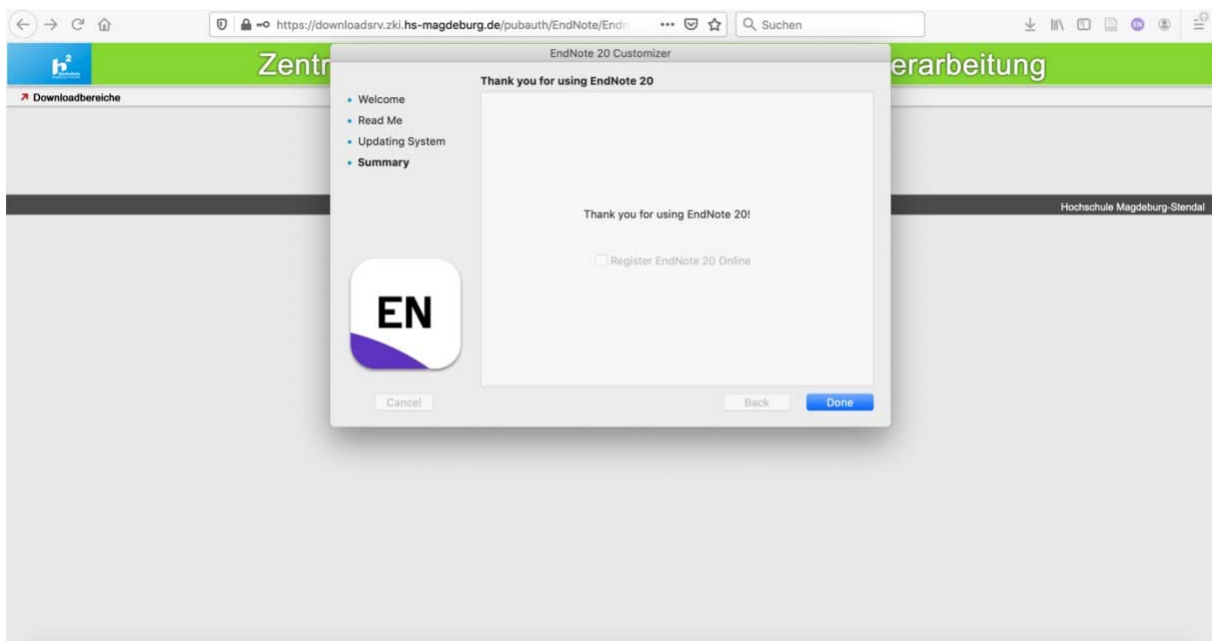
https://downloadsrv.zki.hs-magdeburg.de/pubauth/EndNote/Endn

Suchen

Zentr

erarbeitung

Downloadbereiche

Hochschule Magdeburg-Stendal

EndNote 20 Customizer

Thank you for using EndNote 20

• Welcome
• Read Me
• Updating System
• Summary

Thank you for using EndNote 20!

Register EndNote 20 Online

EN

Cancel

Back

Done